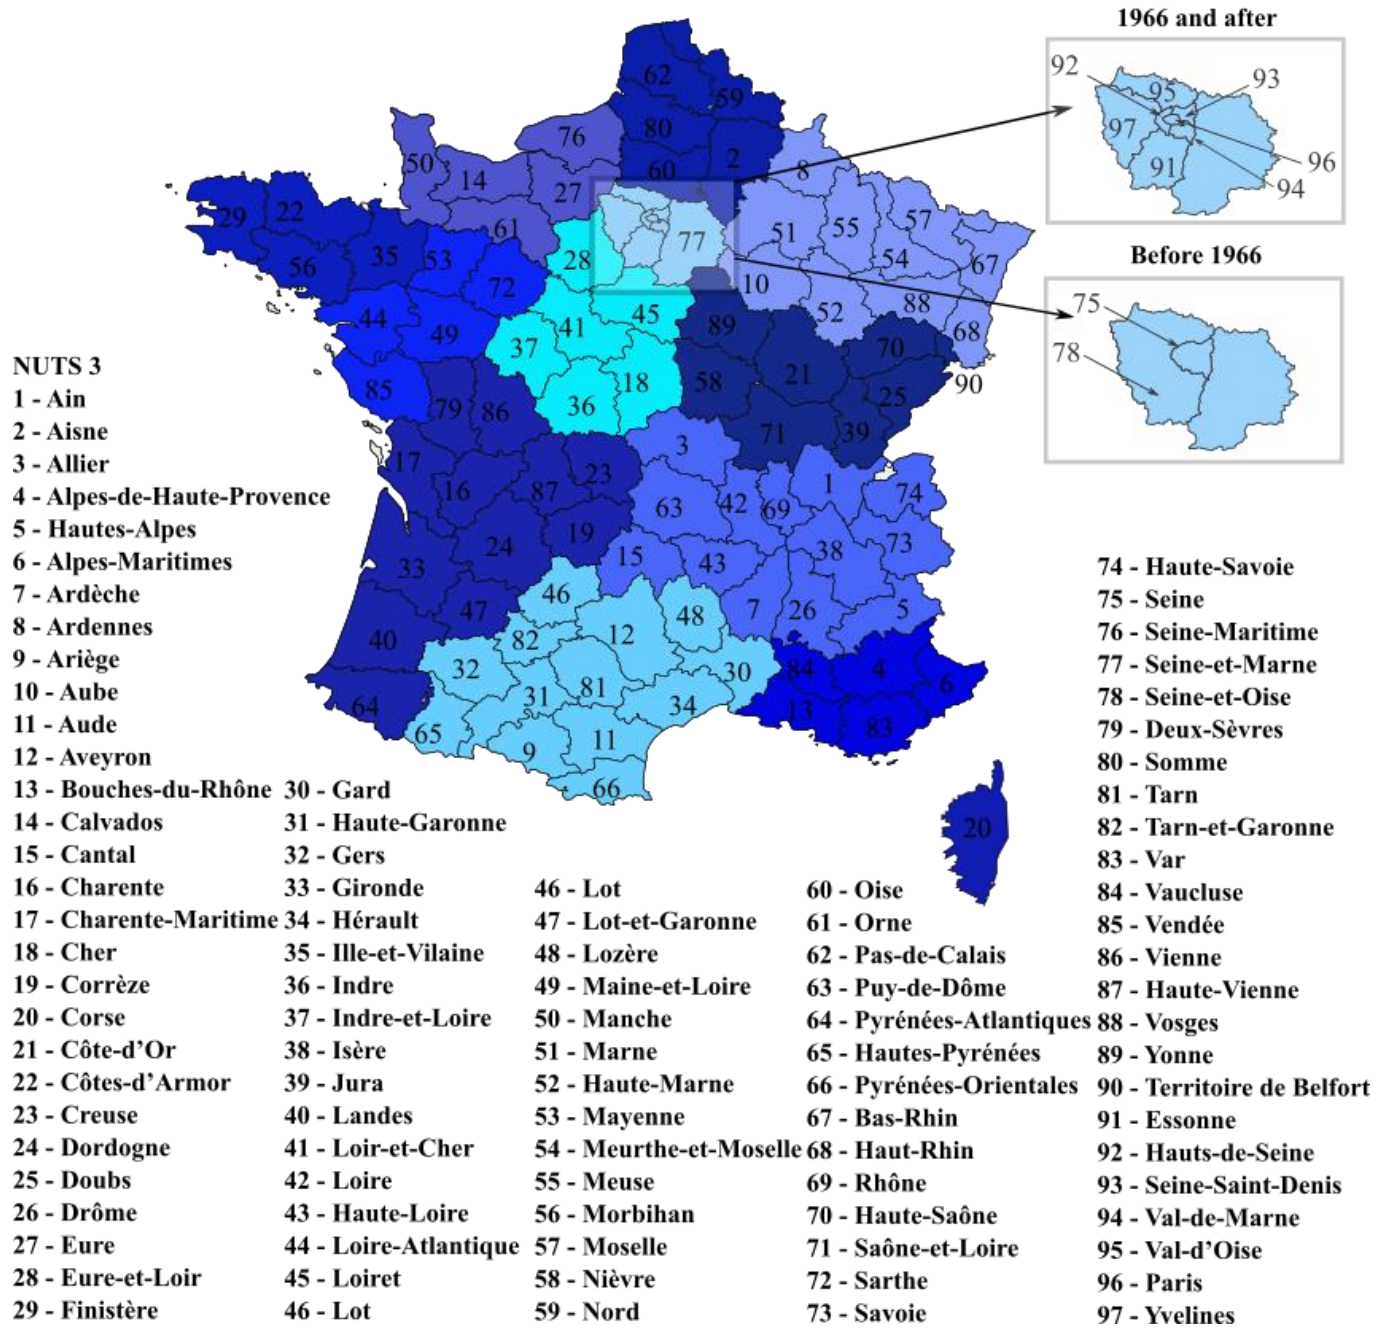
1966 and after

92 93 95 97 91 96 94

Before 1966

75 78

62 59 80 76 60 2 50 14 27 8 29 22 61 51 55 57 35 53 77 54 67 56 28 72 10 52 88 44 45 68 49 41 89 70 37 90 21 85 36 18 58 25 79 86 71 39 3 17 23 1 74 16 87 63 42 69 19 73 24 38 33 15 43 47 46 48 7 26 5 82 12 40 32 30 84 4 6 81 34 64 31 13 83 65 11 9 66 20

NUTS 3
1 - Ain
2 - Aisne
3 - Allier
4 - Alpes-de-Haute-Provence
5 - Hautes-Alpes
6 - Alpes-Maritimes
7 - Ardèche
8 - Ardennes
9 - Ariège
10 - Aube
11 - Aude
12 - Aveyron
13 - Bouches-du-Rhône
14 - Calvados
15 - Cantal
16 - Charente
17 - Charente-Maritime
18 - Cher
19 - Corrèze
20 - Corse
21 - Côte-d'Or
22 - Côtes-d'Armor
23 - Creuse
24 - Dordogne
25 - Doubs
26 - Drôme
27 - Eure
28 - Eure-et-Loir
29 - Finistère

30 - Gard
31 - Haute-Garonne
32 - Gers
33 - Gironde
34 - Hérault
35 - Ille-et-Vilaine
36 - Indre
37 - Indre-et-Loire
38 - Isère
39 - Jura
40 - Landes
41 - Loir-et-Cher
42 - Loire
43 - Haute-Loire
44 - Loire-Atlantique
45 - Loiret
46 - Lot

46 - Lot
47 - Lot-et-Garonne
48 - Lozère
49 - Maine-et-Loire
50 - Manche
51 - Marne
52 - Haute-Marne
53 - Mayenne
54 - Meurthe-et-Moselle
55 - Meuse
56 - Morbihan
57 - Moselle
58 - Nièvre
59 - Nord

60 - Oise
61 - Orne
62 - Pas-de-Calais
63 - Puy-de-Dôme
64 - Pyrénées-Atlantiques
65 - Hautes-Pyrénées
66 - Pyrénées-Orientales
67 - Bas-Rhin
68 - Haut-Rhin
69 - Rhône
70 - Haute-Saône
71 - Saône-et-Loire
72 - Sarthe
73 - Savoie

74 - Haute-Savoie
75 - Seine
76 - Seine-Maritime
77 - Seine-et-Marne
78 - Seine-et-Oise
79 - Deux-Sèvres
80 - Somme
81 - Tarn
82 - Tarn-et-Garonne
83 - Var
84 - Vaucluse
85 - Vendée
86 - Vienne
87 - Haute-Vienne
88 - Vosges
89 - Yonne
90 - Territoire de Belfort
91 - Essonne
92 - Hauts-de-Seine
93 - Seine-Saint-Denis
94 - Val-de-Marne
95 - Val-d'Oise
96 - Paris
97 - Yvelines